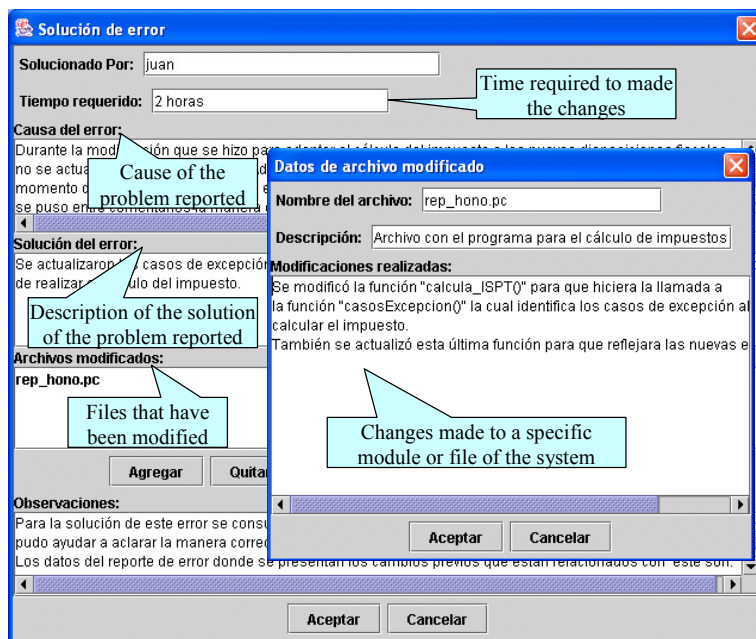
Solución de error

Solucionado Por: juan

Time required to made the changes

Tiempo requerido: 2 horas

Causa del error:

Durante la modi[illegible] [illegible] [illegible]

no se actua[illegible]

Cause of the problem reported

momento d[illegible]

se puso en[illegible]

Solución del error:

Se actualizaron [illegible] casos de excepción

de realizar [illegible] ulo del impuesto.

Description of the solution of the problem reported

Archivos modificados:

rep_hono.pc

Files that have been modified

Agregar

Quita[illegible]

Observaciones:

Para la solución de este error se consu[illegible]

pudo ayudar a aclarar la manera correc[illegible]

Los datos del reporte de error donde se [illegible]

Aceptar

Cancelar

Datos de archivo modificado

Nombre del archivo: rep_hono.pc

Descripción: Archivo con el programa para el cálculo de impuestos

Modificaciones realizadas:

Se modificó la función "calcula_ISPT()" para que hiciera la llamada a la función "casosExcepcion()" la cual identifica los casos de excepción al calcular el impuesto.

También se actualizó esta última función para que reflejara las nuevas e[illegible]

Changes made to a specific module or file of the system

Aceptar

Cancelar